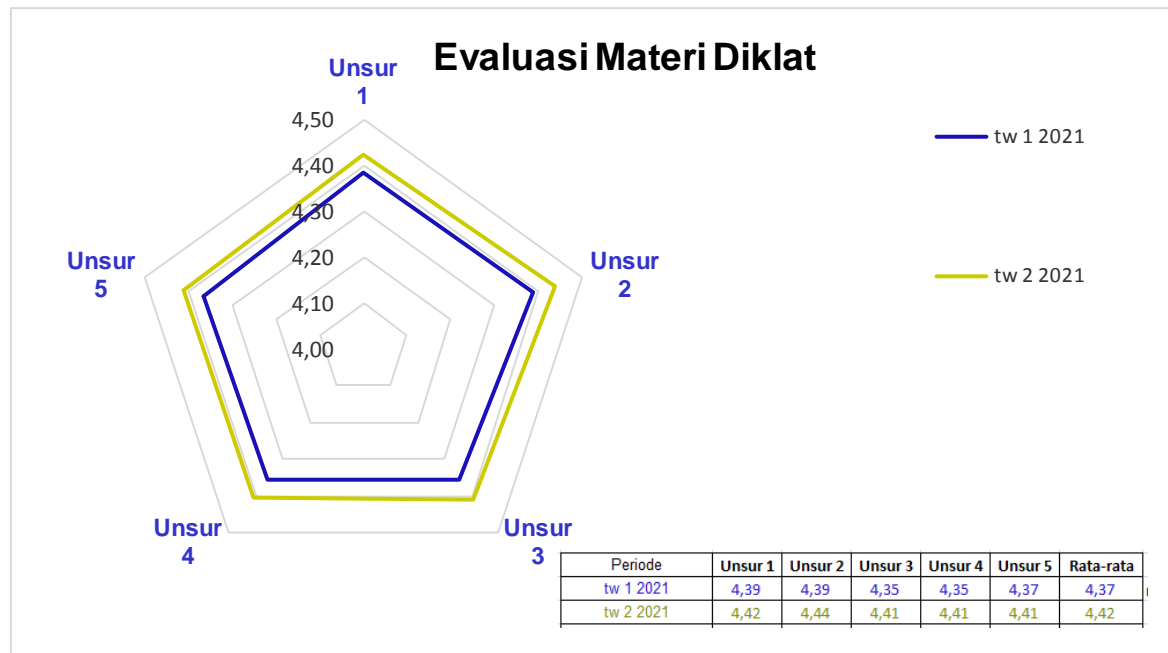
Evaluasi Materi Diklat

Unsur 1

4,50
4,40
4,30
4,20
4,10
4,00

Unsur 2

Unsur 3

Unsur 4

Unsur 5

tw 1 2021

tw 2 2021

| Periode | Unsur 1 | Unsur 2 | Unsur 3 | Unsur 4 | Unsur 5 | Rata-rata |
|---|---|---|---|---|---|---|
| tw 1 2021 | 4,39 | 4,39 | 4,35 | 4,35 | 4,37 | 4,37 |
| tw 2 2021 | 4,42 | 4,44 | 4,41 | 4,41 | 4,41 | 4,42 |